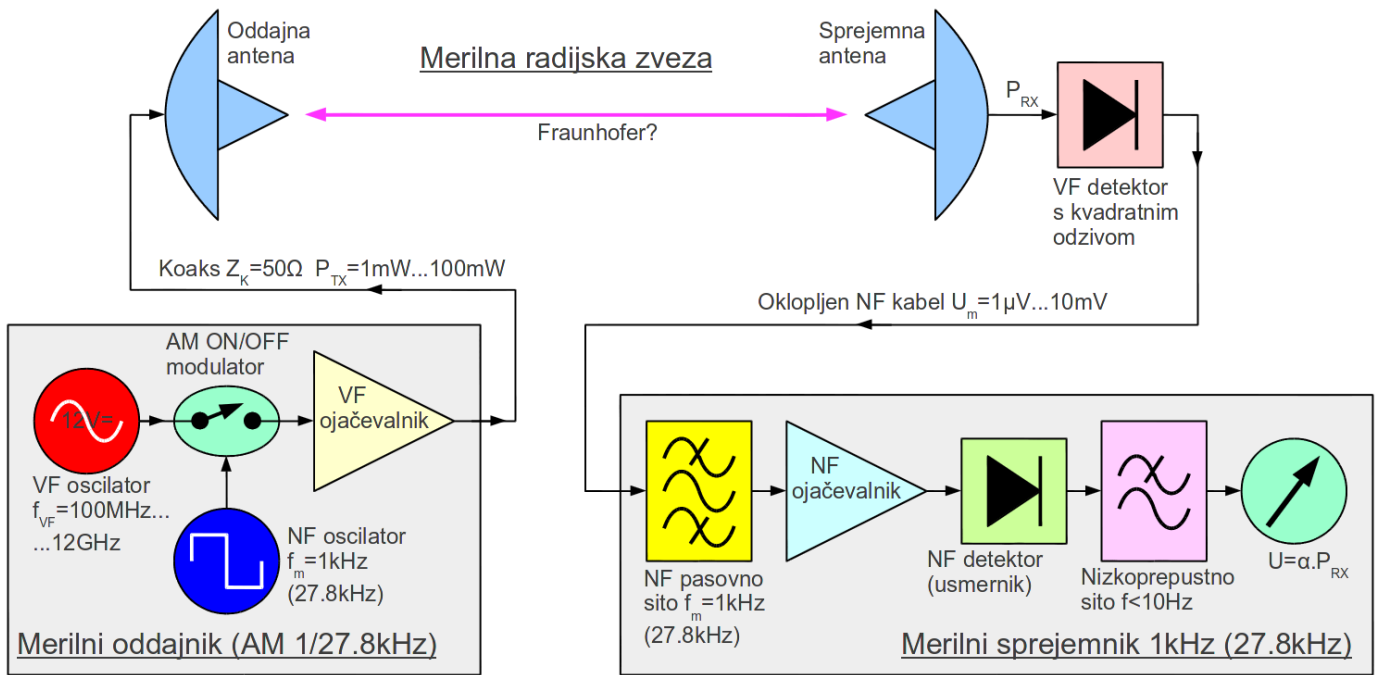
Oddajna antena

Merilna radijska zveza

Sprejemna antena

$P_{RX}$

Fraunhofer?

VF detektor s kvadratnim odzivom

Koaks $Z_K$=50Ω $P_{TX}$=1mW...100mW

Oklopljen NF kabel $U_m$=1μV...10mV

AM ON/OFF modulator

12V=

VF ojačevalnik

VF oscilator $f_{VF}$=100MHz... ...12GHz

NF oscilator $f_m$=1kHz (27.8kHz)

Merilni oddajnik (AM 1/27.8kHz)

NF ojačevalnik

NF pasovno sito $f_m$=1kHz (27.8kHz)

NF detektor (usmernik)

Nizkoprepustno sito f<10Hz

U=α.$P_{RX}$

Merilni sprejemnik 1kHz (27.8kHz)